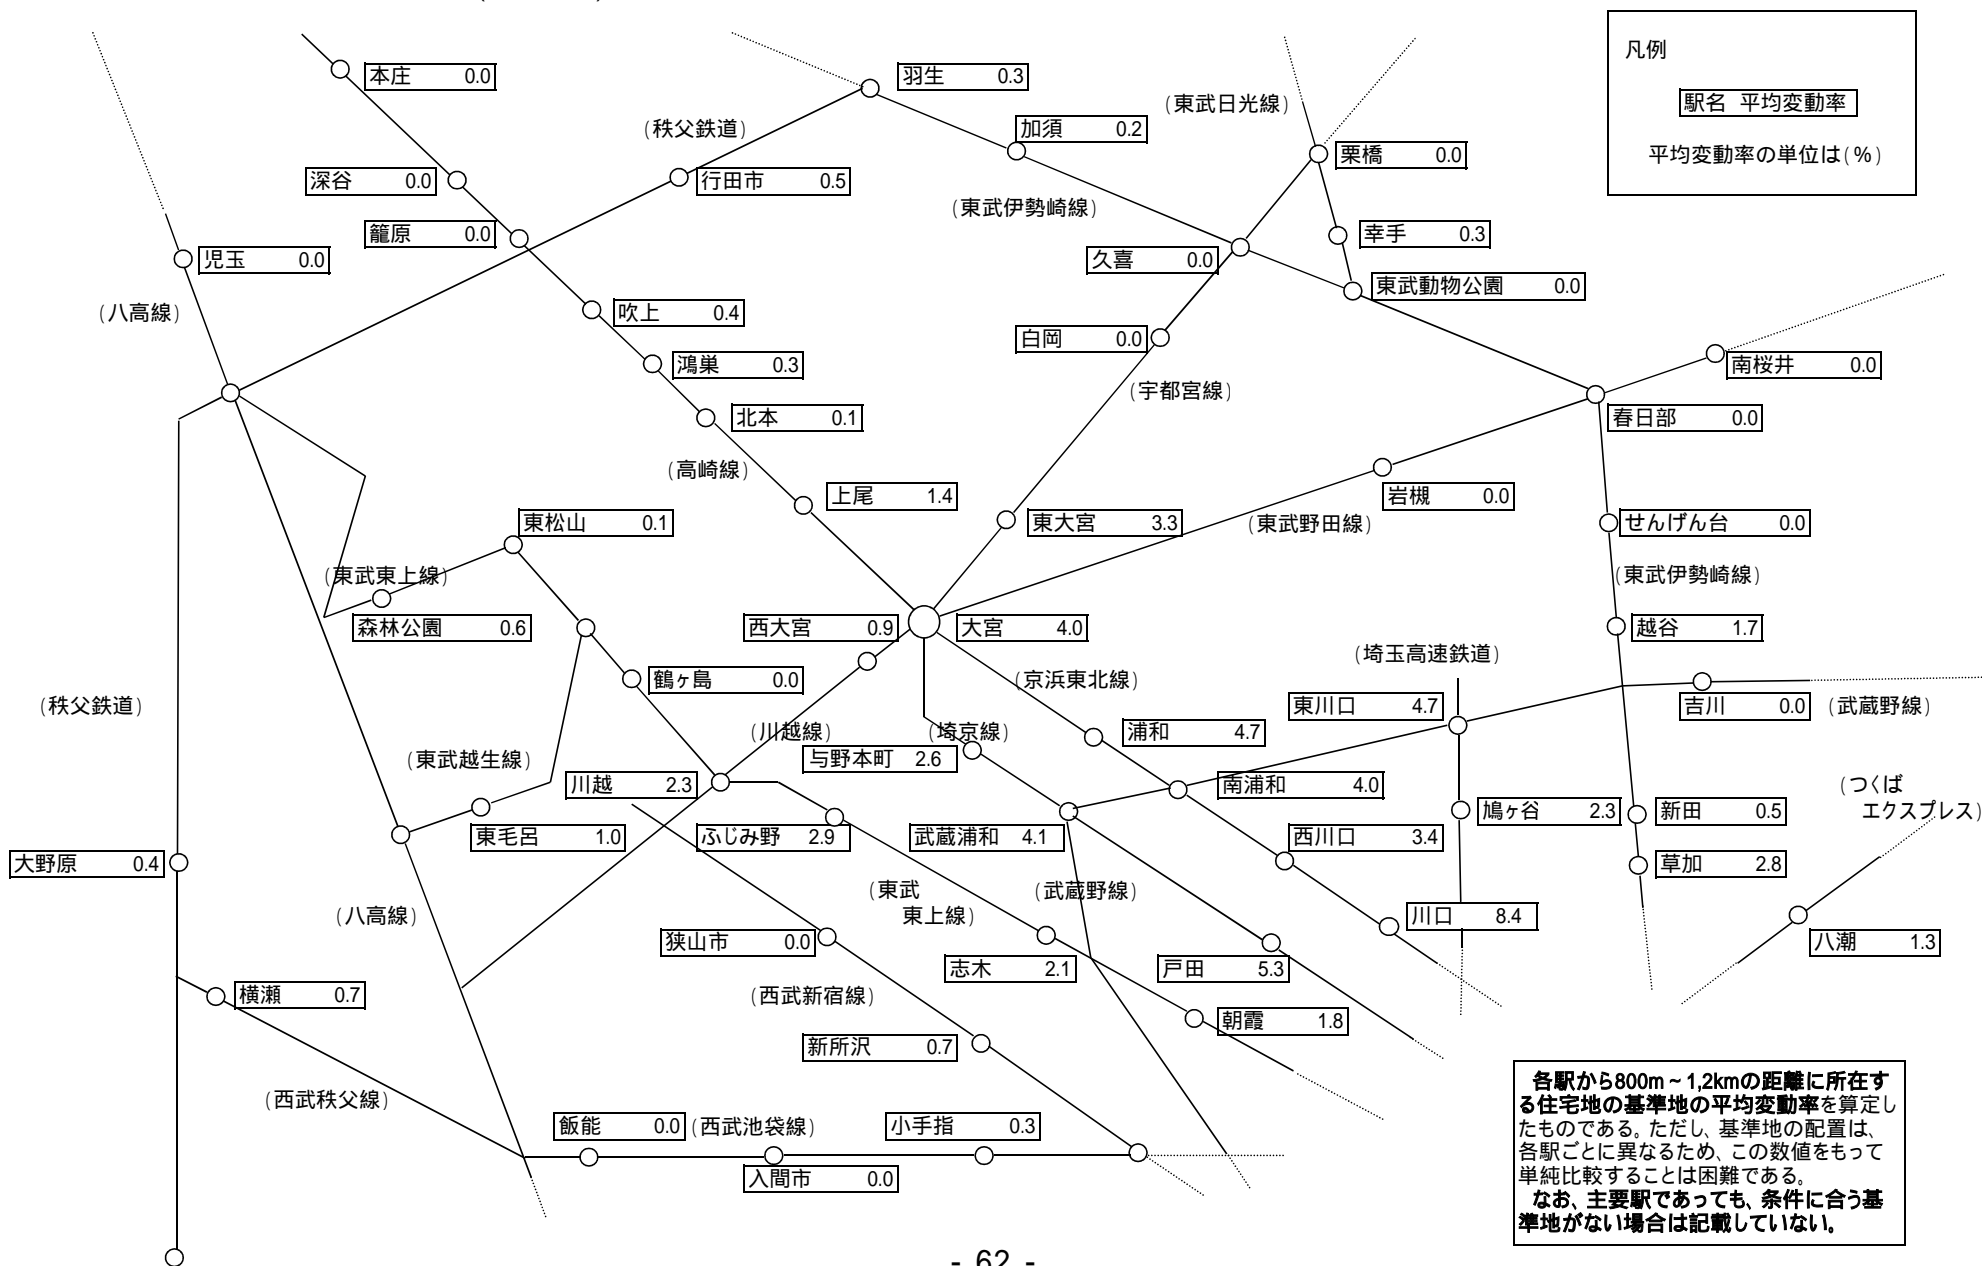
凡例

駅名 平均変動率

平均変動率の単位は(%)

本庄 0.0
羽生 0.3
(秩父鉄道)
加須 0.2
(東武日光線)
栗橋 0.0
深谷 0.0
行田市 0.5
(東武伊勢崎線)
籠原 0.0
幸手 0.3
児玉 0.0
久喜 0.0
東武動物公園 0.0
(八高線)
吹上 0.4
白岡 0.0
鴻巣 0.3
南桜井 0.0
(宇都宮線)
北本 0.1
春日部 0.0
(高崎線)
上尾 1.4
岩槻 0.0
東松山 0.1
東大宮 3.3
(東武野田線)
せんげん台 0.0
(東武東上線)
(東武伊勢崎線)
森林公園 0.6
西大宮 0.9
大宮 4.0
越谷 1.7
鶴ヶ島 0.0
(京浜東北線)
(埼玉高速鉄道)
(秩父鉄道)
東川口 4.7
吉川 0.0
(武蔵野線)
(川越線)
(埼京線)
浦和 4.7
与野本町 2.6
(東武越生線)
川越 2.3
南浦和 4.0
(つくば エクスプレス)
鳩ヶ谷 2.3
新田 0.5
東毛呂 1.0
ふじみ野 2.9
武蔵浦和 4.1
西川口 3.4
大野原 0.4
草加 2.8
(東武 東上線)
(武蔵野線)
(八高線)
川口 8.4
八潮 1.3
狭山市 0.0
志木 2.1
戸田 5.3
横瀬 0.7
(西武新宿線)
朝霞 1.8
新所沢 0.7
(西武秩父線)
飯能 0.0
(西武池袋線)
小手指 0.3
入間市 0.0

各駅から800m～1,2kmの距離に所在する住宅地の基準地の平均変動率を算定したものである。ただし、基準地の配置は、各駅ごとに異なるため、この数値をもって単純比較することは困難である。
なお、主要駅であっても、条件に合う基準地がない場合は記載していない。

- 62 -